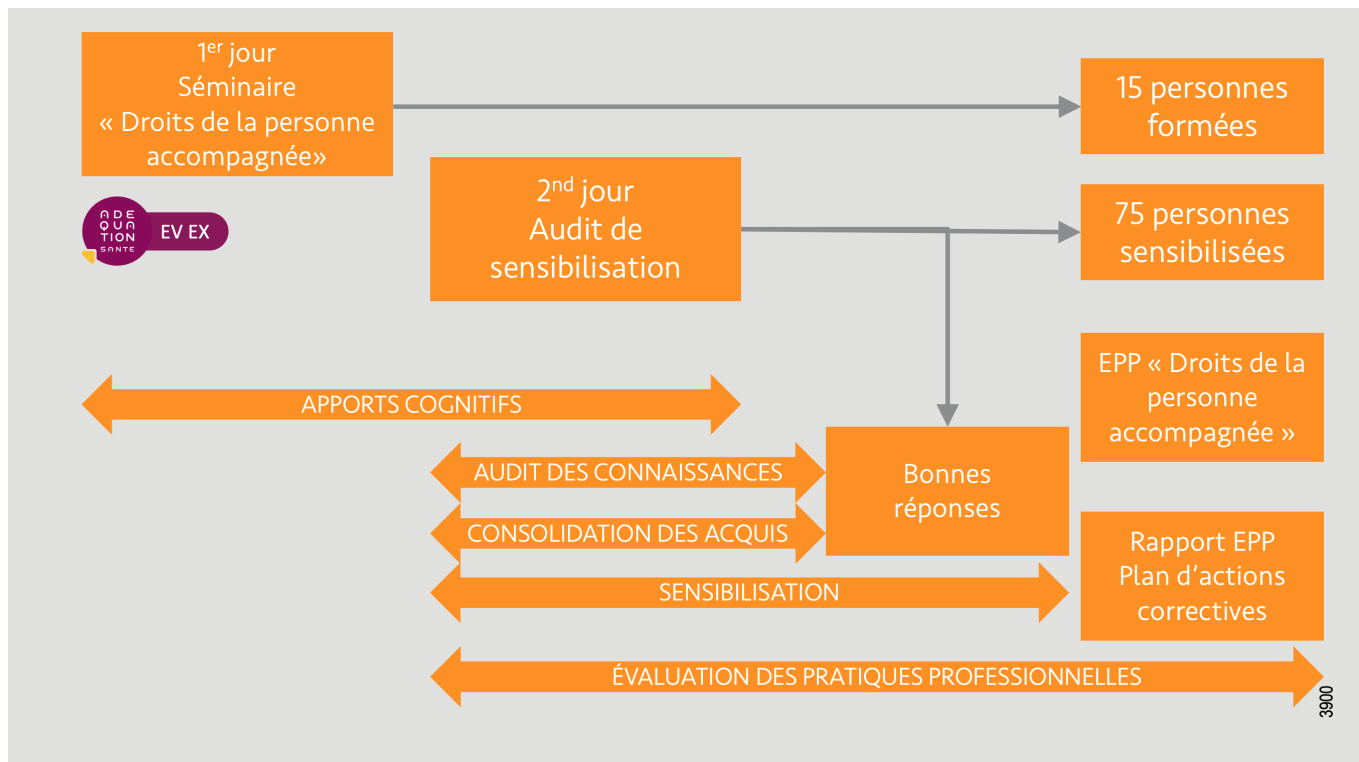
1$^{er}$ jour
Séminaire
« Droits de la personne accompagnée»

ADEQUATION SANTE
EV EX

15 personnes formées

2$^{nd}$ jour
Audit de sensibilisation

75 personnes sensibilisées

EPP « Droits de la personne accompagnée »

APPORTS COGNITIFS

AUDIT DES CONNAISSANCES

CONSOLIDATION DES ACQUIS

Bonnes réponses

Rapport EPP
Plan d'actions correctives

SENSIBILISATION

ÉVALUATION DES PRATIQUES PROFESSIONNELLES

3900